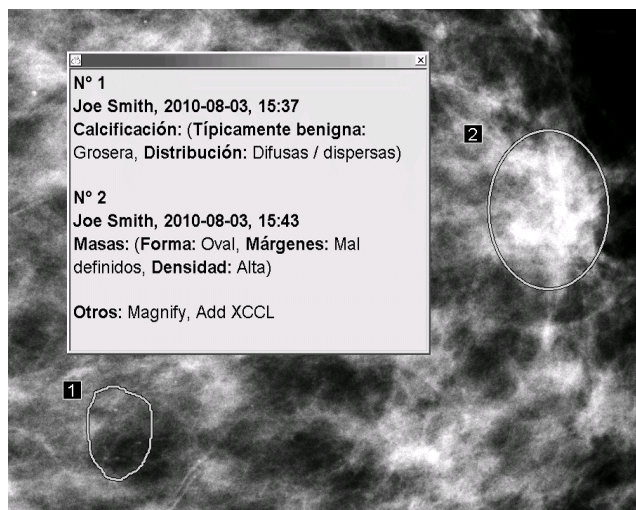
x

N° 1
Joe Smith, 2010-08-03, 15:37
Calcificación: (Típicamente benigna: Grosera, Distribución: Difusas / dispersas)

N° 2
Joe Smith, 2010-08-03, 15:43
Masas: (Forma: Oval, Márgenes: Mal definidos, Densidad: Alta)

Otros: Magnify, Add XCCL

2

1